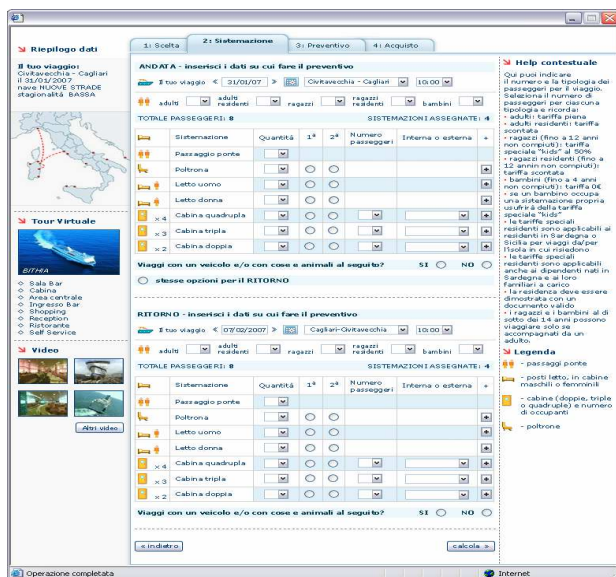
Riepilogo dati

Il tuo viaggio:
Civitavecchia - Cagliari
il 31/01/2007
nave HUOVE STRADE
stagionalità BASSA

Tour Virtuale

BITHIA

Sala Bar
Cabina
Area centrale
Ingresso Bar
Shopping
Reception
Ristorante
Self Service

Video

Altri video

1: Scelta | 2: Sistemazione | 3: Preventivo | 4: Acquisto

ANDATA - inserisci i dati su cui fare il preventivo

Il tuo viaggio « 31/01/07 » Civitavecchia - Cagliari 10:00

adulti | adulti residenti | ragazzi | ragazzi residenti | bambini

TOTALE PASSEGGERI: 8 | SISTEMAZIONI ASSEGNATE: 4

| | Sistemazione | Quantità | 1ª | 2ª | Numero passeggeri | Interna o esterna | + |
|---|---|---|---|---|---|---|---|
| | Passaggio ponte | | | | | | |
| | Poltrona | | | | | | + |
| | Letto uomo | | | | | | + |
| | Letto donna | | | | | | + |
| x 4 | Cabina quadrupla | | | | | | + |
| x 3 | Cabina tripla | | | | | | + |
| x 2 | Cabina doppia | | | | | | + |

Viaggi con un veicolo e/o con cose e animali al seguito? SI NO

stesse opzioni per il RITORNO

RITORNO - inserisci i dati su cui fare il preventivo

Il tuo viaggio « 07/02/2007 » Cagliari-Civitavecchia 10:00

adulti | adulti residenti | ragazzi | ragazzi residenti | bambini

TOTALE PASSEGGERI: 8 | SISTEMAZIONI ASSEGNATE: 4

| | Sistemazione | Quantità | 1ª | 2ª | Numero passeggeri | Interna o esterna | + |
|---|---|---|---|---|---|---|---|
| | Passaggio ponte | | | | | | |
| | Poltrona | | | | | | + |
| | Letto uomo | | | | | | + |
| | Letto donna | | | | | | + |
| x 4 | Cabina quadrupla | | | | | | + |
| x 3 | Cabina tripla | | | | | | + |
| x 2 | Cabina doppia | | | | | | + |

Viaggi con un veicolo e/o con cose e animali al seguito? SI NO

« indietro | calcola »

Help contestuale

Qui puoi indicare il numero e la tipologia dei passeggeri per il viaggio. Seleziona il numero di passeggeri per ciascuna tipologia e ricorda:
• adulti: tariffa piena
• adulti residenti: tariffa scontata
• ragazzi (fino a 12 anni non compiuti): tariffa speciale "kids" al 50%
• ragazzi residenti (fino a 12 anni non compiuti): tariffa scontata
• bambini (fino a 4 anni non compiuti): tariffa 0€
• se un bambino occupa una sistemazione propria usufrirà della tariffa speciale "kids"
• le tariffe speciali residenti sono applicabili ai residenti in Sardegna o Sicilia per viaggi da/per l'isola in cui risiedono
• le tariffe speciali residenti sono applicabili anche ai dipendenti nati in Sardegna e ai loro familiari a carico
• la residenza deve essere dimostrata con un documento valido
• i ragazzi e i bambini al di sotto dei 14 anni possono viaggiare solo se accompagnati da un adulto.

Legenda
- passaggi ponte
- posti letto, in cabine maschili o femminili
- cabine (doppie, triple o quadruple) e numero di occupanti
- poltrone

Operazione completata | Internet